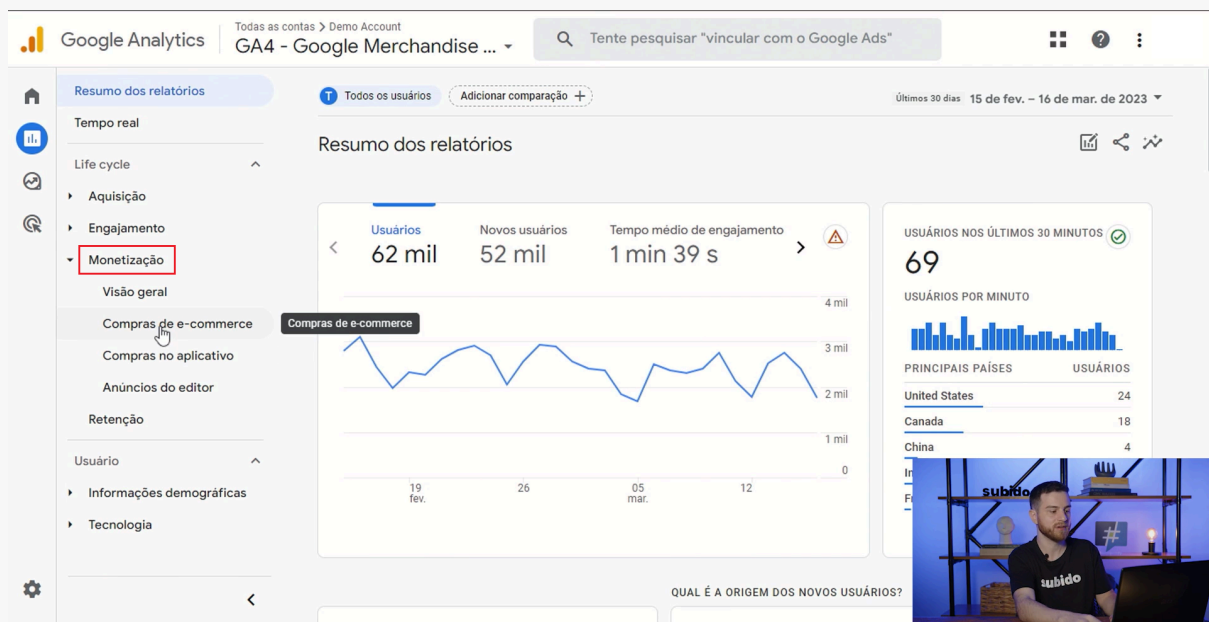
Google Analytics
Todas as contas > Demo Account
GA4 - Google Merchandise ...
Tente pesquisar "vincular com o Google Ads"

Resumo dos relatórios
Tempo real
Life cycle
Aquisição
Engajamento
Monetização
Visão geral
Compras de e-commerce
Compras no aplicativo
Anúncios do editor
Retenção
Usuário
Informações demográficas
Tecnologia

T Todos os usuários
Adicionar comparação +
Últimos 30 dias 15 de fev. – 16 de mar. de 2023

Resumo dos relatórios

Usuários
62 mil
Novos usuários
52 mil
Tempo médio de engajamento
1 min 39 s

Compras de e-commerce

4 mil
3 mil
2 mil
1 mil
0
19 fev.
26
05 mar.
12

USUÁRIOS NOS ÚLTIMOS 30 MINUTOS
69
USUÁRIOS POR MINUTO
PRINCIPAIS PAÍSES
USUÁRIOS
United States 24
Canada 18
China 4
In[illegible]
F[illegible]

subido
subido

QUAL É A ORIGEM DOS NOVOS USUÁRIOS?